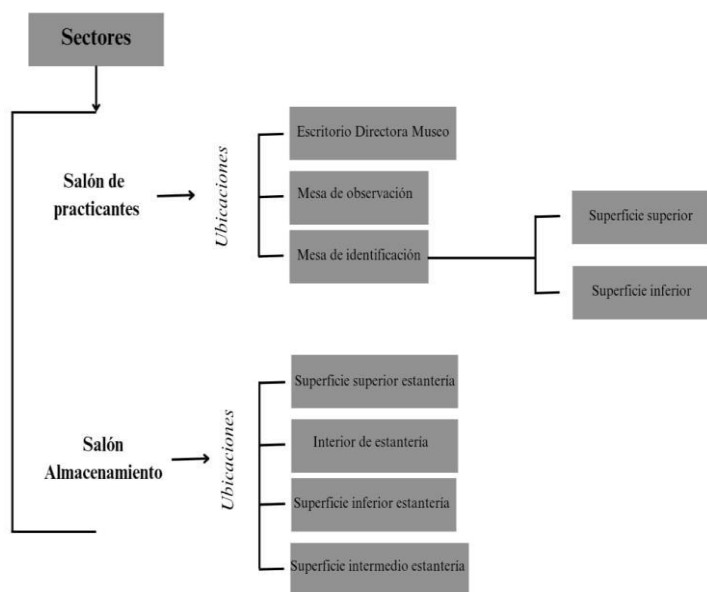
Sectores

Salón de practicantes

Ubicaciones

Escritorio Directora Museo

Mesa de observación

Mesa de identificación

Superficie superior

Superficie inferior

Salón Almacenamiento

Ubicaciones

Superficie superior estantería

Interior de estantería

Superficie inferior estantería

Superficie intermedio estantería